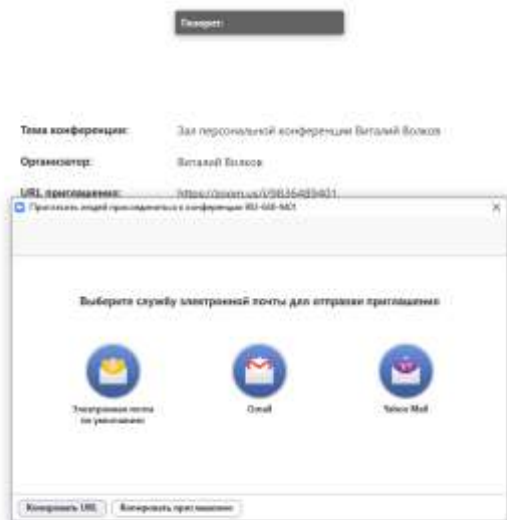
Покинуть

Тема конференции: Зал персональной конференции Виталий Волков

Организатор: Виталий Волков

URL приглашения: https://zoom.us/j/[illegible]

Пригласить людей присоединиться к конференции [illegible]

×

Выберите службу электронной почты для отправки приглашения

Электронная почта по умолчанию

Gmail

Yahoo Mail

Копировать URL

Копировать приглашение